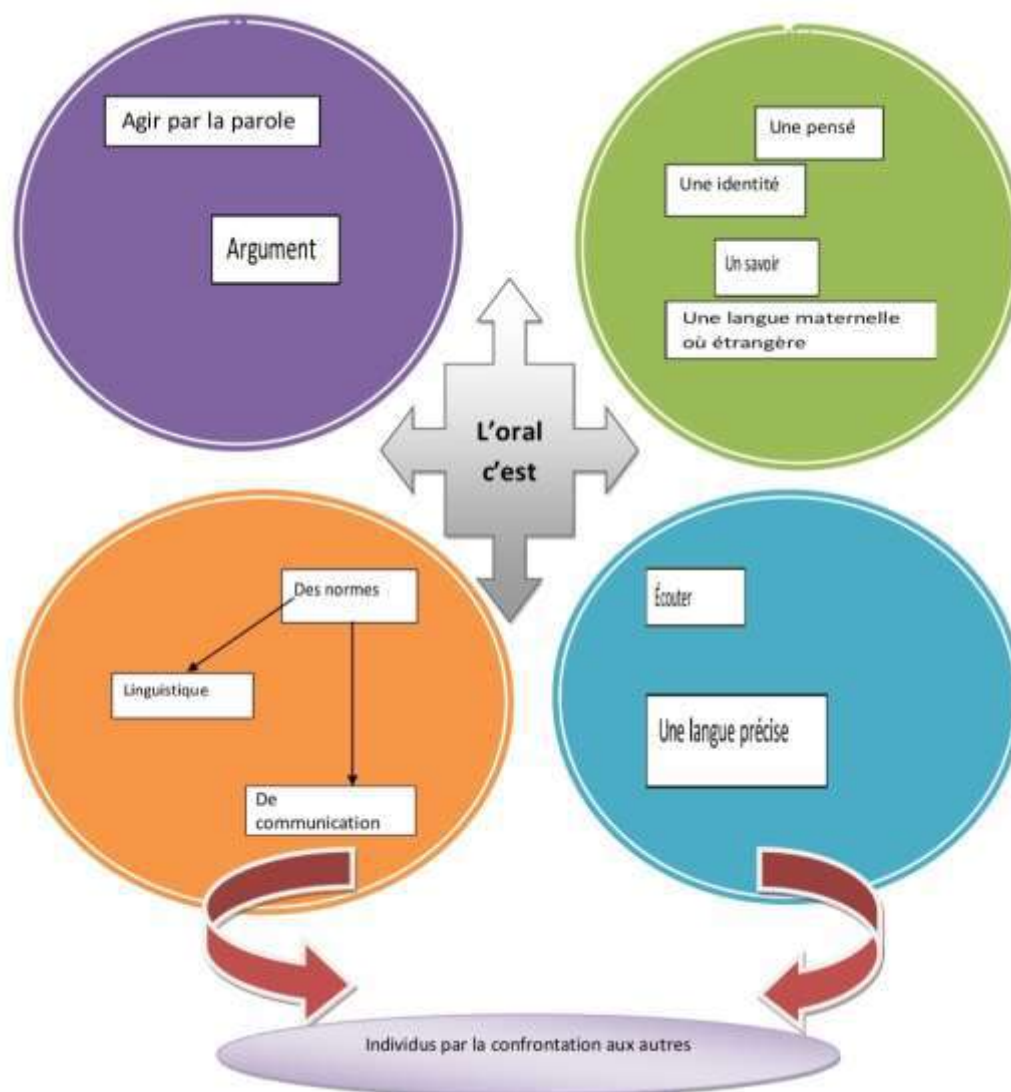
Agir par la parole

Argument

Une pensé

Une identité

Un savoir

Une langue maternelle où étrangère

L'oral c'est

Des normes

Linguistique

De communication

Écouter

Une langue précise

Individus par la confrontation aux autres